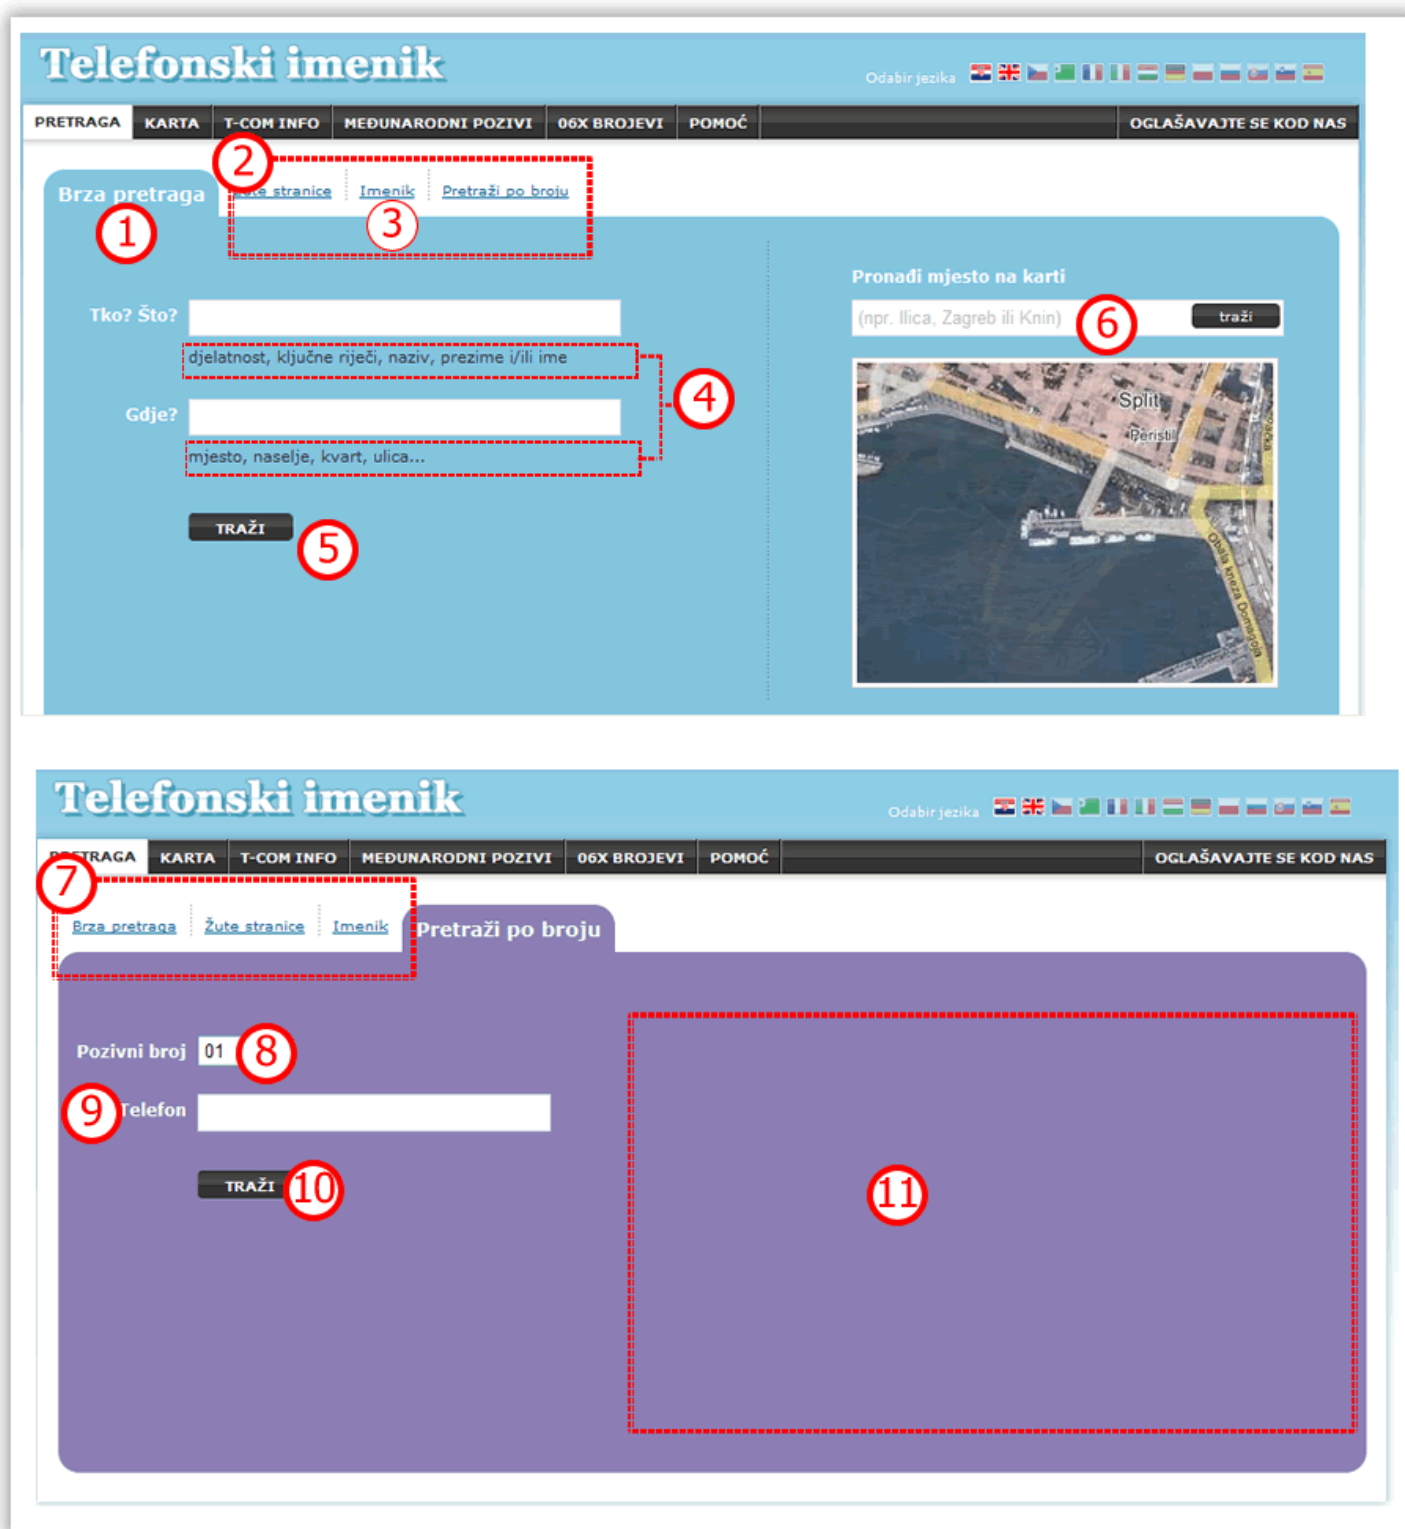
Telefonski imenik

Odabir jezika

PRETRAGA | KARTA | T-COM INFO | MEĐUNARODNI POZIVI | 06X BROJEVI | POMOĆ | OGLAŠAVAJTE SE KOD NAS

Brza pretraga ① ② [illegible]te stranice | Imenik ③ | Pretraži po broju

Tko? Što?
djelatnost, ključne riječi, naziv, prezime i/ili ime ④

Gdje?
mjesto, naselje, kvart, ulica...

TRAŽI ⑤

Pronađi mjesto na karti
(npr. Ilica, Zagreb ili Knin) ⑥ traži

Split
Peristil
Obala kneza Domagoja

Telefonski imenik

Odabir jezika

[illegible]TRAGA | KARTA | T-COM INFO | MEĐUNARODNI POZIVI | 06X BROJEVI | POMOĆ | OGLAŠAVAJTE SE KOD NAS

⑦ Brza pretraga | Žute stranice | Imenik | Pretraži po broju

Pozivni broj 01 ⑧
⑨ Telefon

TRAŽI ⑩

⑪